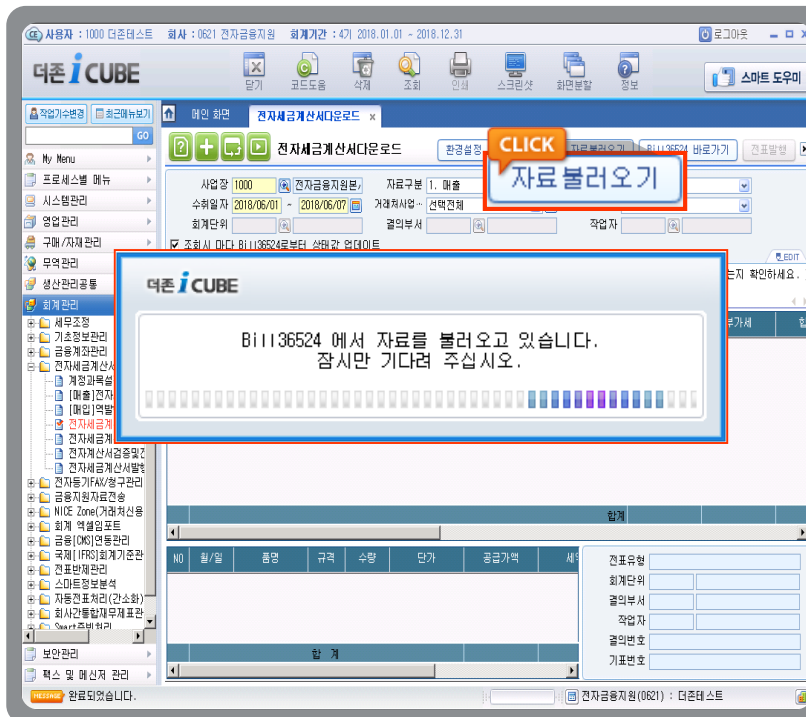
CE 사용자 : 1000 더존테스트 회사 : 0621 전자금융지원 회계기간 : 4기 2018.01.01 ~ 2018.12.31

로그아웃

더존 i CUBE

닫기 코드도움 삭제 조회 인쇄 스크린샷 화면분할 정보

스마트 도우미

작업기수변경 최근메뉴보기

GO

My Menu
프로세스별 메뉴
시스템관리
영업관리
구매/자재관리
무역관리
생산관리공통
회계관리
세무조정
기초정보관리
금융계좌관리
전자세금계산서
계정과목설
[매출]전자
[매입]역발
전자세금계
전자세금계
전자계산서검증및간
전자세금계산서발행
전자동기FAX/청구관리
금융지원자료전송
NICE Zone(거래처신용
회계 엑셀임포트
금융(CMS)연동관리
국제(IFRS)회계기준관
전표반제관리
스마트정보분석
자동전표처리(간소화)
회사간통합재무제표관
Smart증빙처리
보안관리
팩스 및 메신저 관리

메인 화면 전자세금계산서다운로드

전자세금계산서다운로드 환경설정 자료불러오기 Bill36524 바로가기 전표발행

CLICK
자료 불러오기

사업장 1000 전자금융지원본 자료구분 1. 매출
수취일자 2018/06/01 ~ 2018/06/07 거래처사업.. 선택전체
회계단위 결의부서 작업자

조회시 마다 Bill36524로부터 상태값 업데이트

EDIT

는지 확인하세요.

부가세

더존 i CUBE

Bill36524 에서 자료를 불러오고 있습니다.
잠시만 기다려 주십시오.

합계

| NO | 월/일 | 품명 | 규격 | 수량 | 단가 | 공급가액 | 세 |
|---|---|---|---|---|---|---|---|

합 계

전표유형
회계단위
결의부서
작업자
결의번호
기표번호

MESSAGE 완료되었습니다.

전자금융지원(0621) : 더존테스트